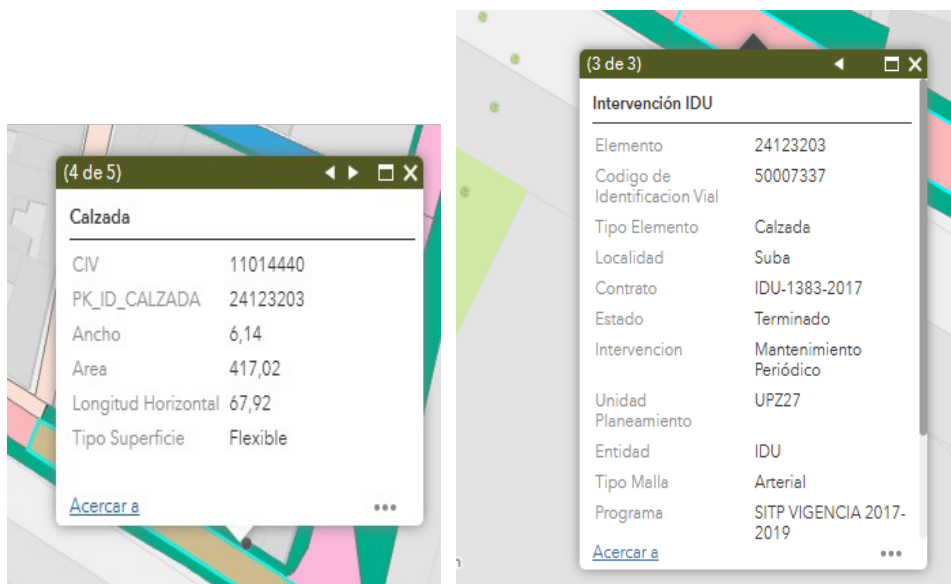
(4 de 5)

Calzada

| CIV | 11014440 |
|---|---|
| PK_ID_CALZADA | 24123203 |
| Ancho | 6,14 |
| Area | 417,02 |
| Longitud Horizontal | 67,92 |
| Tipo Superficie | Flexible |

Acercar a

•••

(3 de 3)

Intervención IDU

| Elemento | 24123203 |
|---|---|
| Codigo de Identificacion Vial | 50007337 |
| Tipo Elemento | Calzada |
| Localidad | Suba |
| Contrato | IDU-1383-2017 |
| Estado | Terminado |
| Intervencion | Mantenimiento Periódico |
| Unidad Planeamiento | UPZ27 |
| Entidad | IDU |
| Tipo Malla | Arterial |
| Programa | SITP VIGENCIA 2017-2019 |

Acercar a

•••